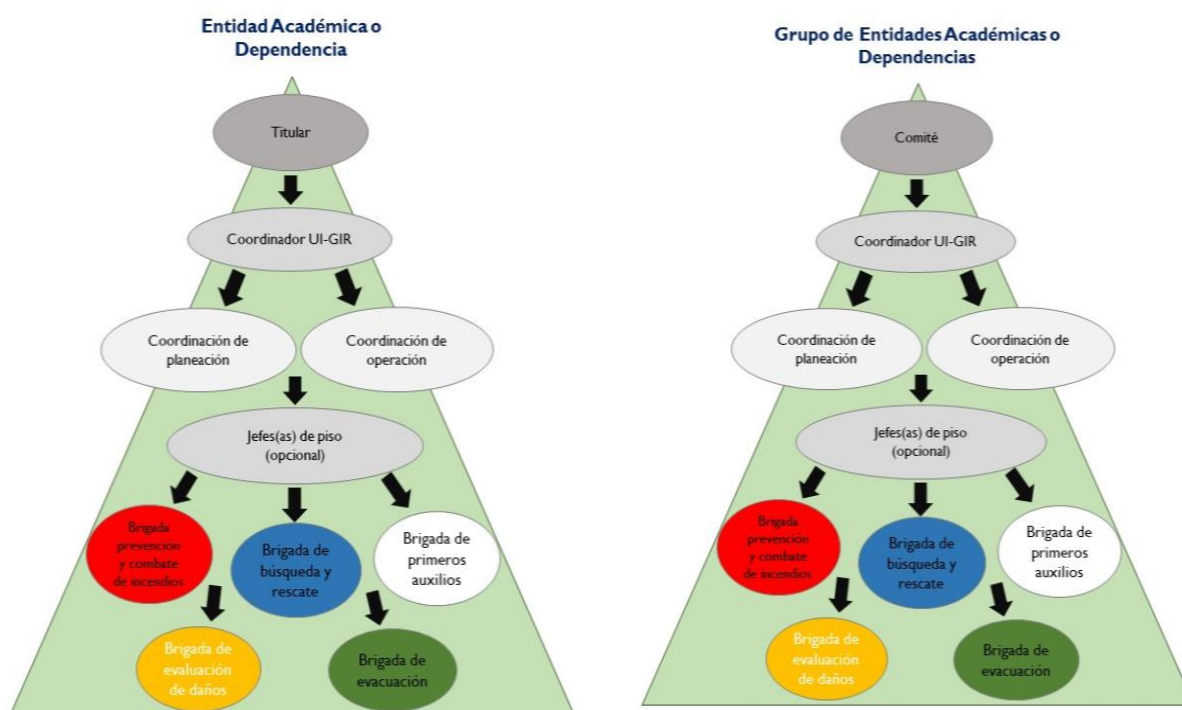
Entidad Académica o Dependencia

Titular

Coordinador UI-GIR

Coordinación de planeación

Coordinación de operación

Jefes(as) de piso (opcional)

Brigada prevención y combate de incendios

Brigada de búsqueda y rescate

Brigada de primeros auxilios

Brigada de evaluación de daños

Brigada de evacuación

Grupo de Entidades Académicas o Dependencias

Comité

Coordinador UI-GIR

Coordinación de planeación

Coordinación de operación

Jefes(as) de piso (opcional)

Brigada prevención y combate de incendios

Brigada de búsqueda y rescate

Brigada de primeros auxilios

Brigada de evaluación de daños

Brigada de evacuación